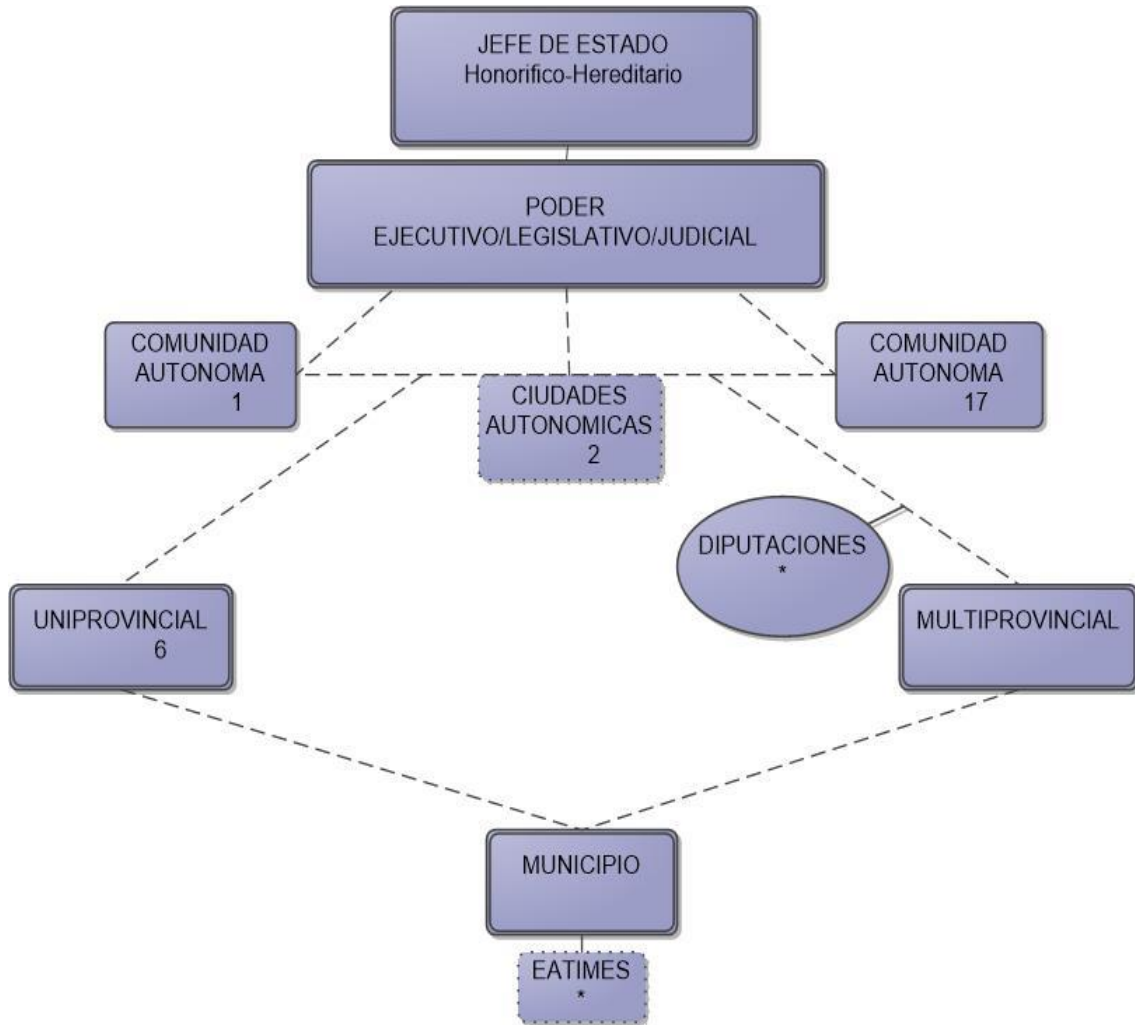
JEFE DE ESTADO
Honorifico-Hereditario

PODER
EJECUTIVO/LEGISLATIVO/JUDICIAL

COMUNIDAD
AUTONOMA
1

CIUDADES
AUTONOMICAS
2

COMUNIDAD
AUTONOMA
17

DIPUTACIONES
*

UNIPROVINCIAL
6

MULTIPROVINCIAL

MUNICIPIO

EATIMES
*